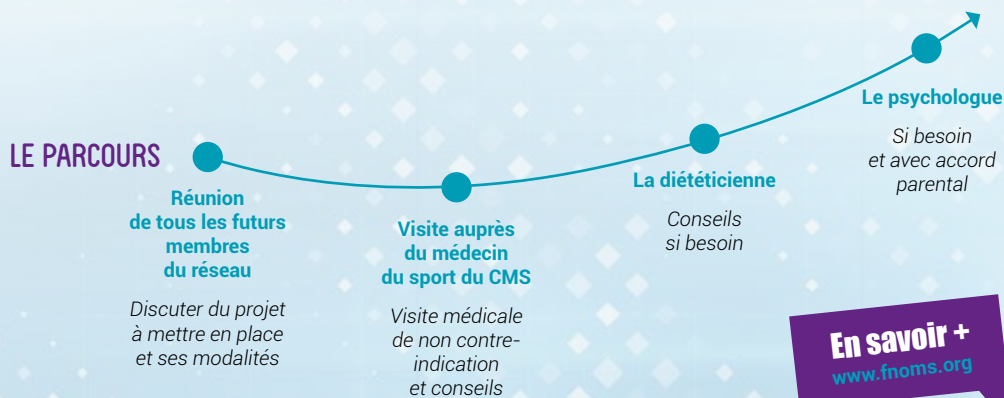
LE PARCOURS

Réunion de tous les futurs membres du réseau

Discuter du projet à mettre en place et ses modalités

Visite auprès du médecin du sport du CMS

Visite médicale de non contre-indication et conseils

La diététicienne

Conseils si besoin

Le psychologue

Si besoin et avec accord parental

En savoir +
www.fnoms.org